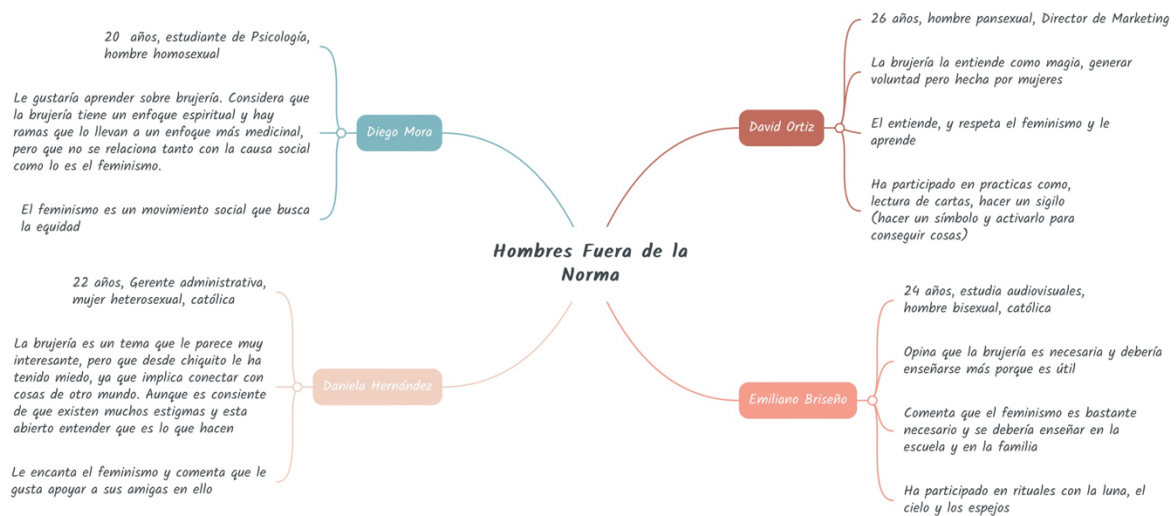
Hombres Fuera de la Norma

Diego Mora

20 años, estudiante de Psicología, hombre homosexual

Le gustaría aprender sobre brujería. Considera que la brujería tiene un enfoque espiritual y hay ramas que lo llevan a un enfoque más medicinal, pero que no se relaciona tanto con la causa social como lo es el feminismo.

El feminismo es un movimiento social que busca la equidad

David Ortiz

26 años, hombre pansexual, Director de Marketing

La brujería la entiende como magia, generar voluntad pero hecha por mujeres

El entiende, y respeta el feminismo y le aprende

Ha participado en practicas como, lectura de cartas, hacer un sigilo (hacer un símbolo y activarlo para conseguir cosas)

Daniela Hernández

22 años, Gerente administrativa, mujer heterosexual, católica

La brujería es un tema que le parece muy interesante, pero que desde chiquito le ha tenido miedo, ya que implica conectar con cosas de otro mundo. Aunque es consiente de que existen muchos estigmas y esta abierto entender que es lo que hacen

Le encanta el feminismo y comenta que le gusta apoyar a sus amigas en ello

Emiliano Briseño

24 años, estudia audiovisuales, hombre bisexual, católica

Opina que la brujería es necesaria y debería enseñarse más porque es útil

Comenta que el feminismo es bastante necesario y se debería enseñar en la escuela y en la familia

Ha participado en rituales con la luna, el cielo y los espejos